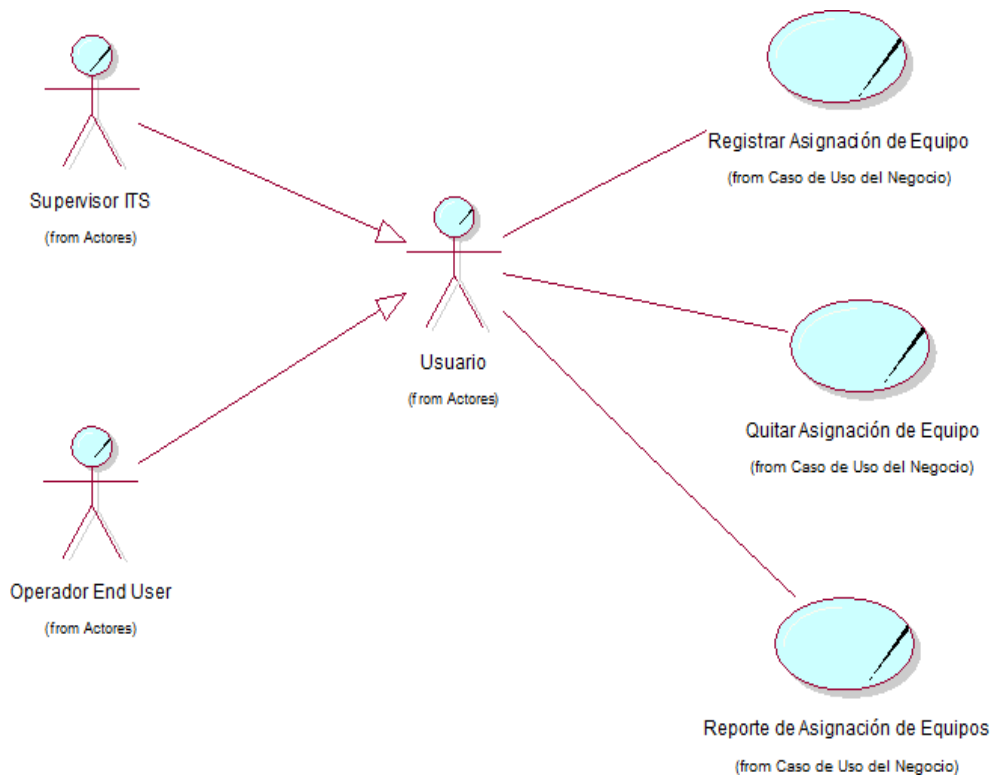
Supervisor ITS
(from Actores)

Operador End User
(from Actores)

Usuario
(from Actores)

Registrar Asignación de Equipo
(from Caso de Uso del Negocio)

Quitar Asignación de Equipo
(from Caso de Uso del Negocio)

Reporte de Asignación de Equipos
(from Caso de Uso del Negocio)